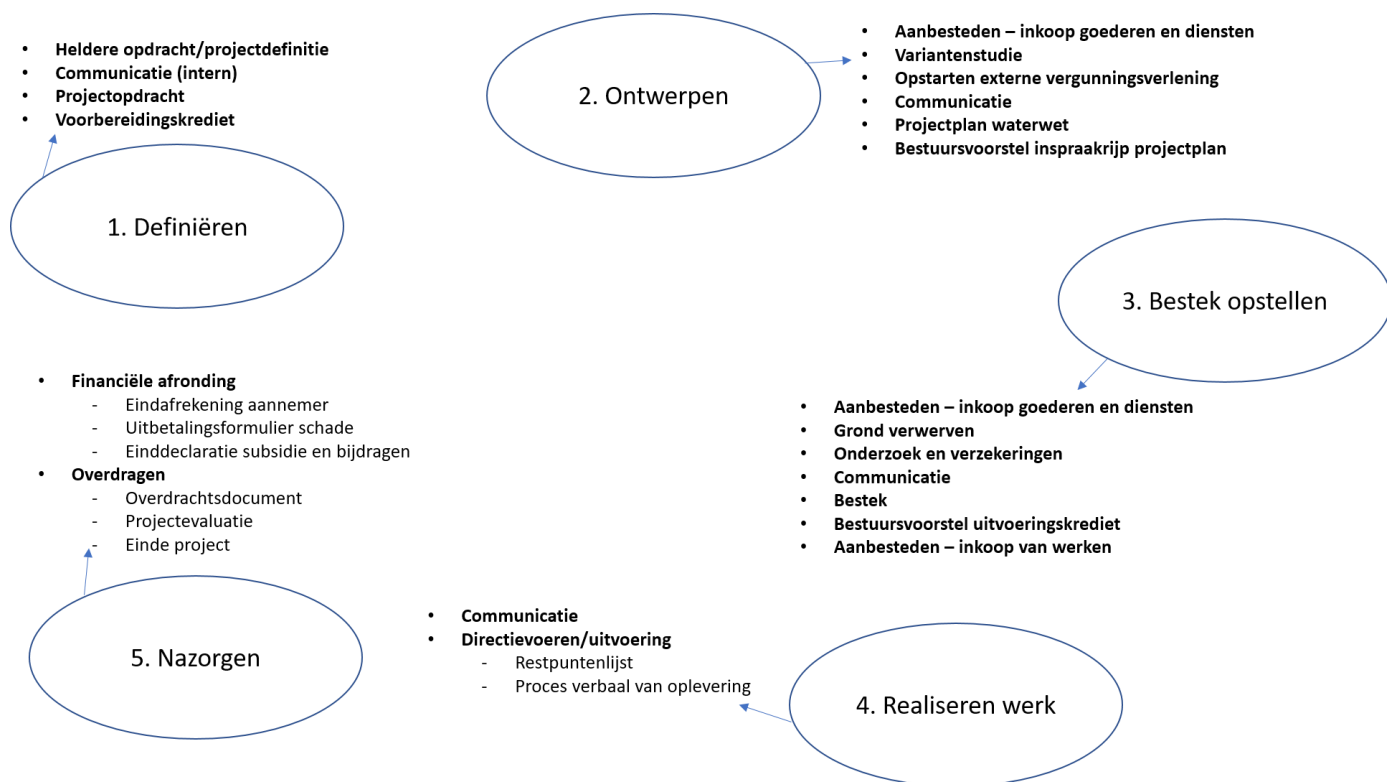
- Heldere opdracht/projectdefinitie
- Communicatie (intern)
- Projectopdracht
- Voorbereidingskrediet

1. Definiëren

2. Ontwerpen

- Aanbesteden – inkoop goederen en diensten
- Variantenstudie
- Opstarten externe vergunningsverlening
- Communicatie
- Projectplan waterwet
- Bestuursvoorstel inspraakrijp projectplan

3. Bestek opstellen

- Aanbesteden – inkoop goederen en diensten
- Grond verwerven
- Onderzoek en verzekeringen
- Communicatie
- Bestek
- Bestuursvoorstel uitvoeringskrediet
- Aanbesteden – inkoop van werken

4. Realiseren werk

- Communicatie
- Directievoeren/uitvoering
  - Restpuntenlijst
  - Proces verbaal van oplevering

5. Nazorgen

- Financiële afronding
  - Eindafrekening aannemer
  - Uitbetalingsformulier schade
  - Einddeclaratie subsidie en bijdragen
- Overdragen
  - Overdrachtsdocument
  - Projectevaluatie
  - Einde project